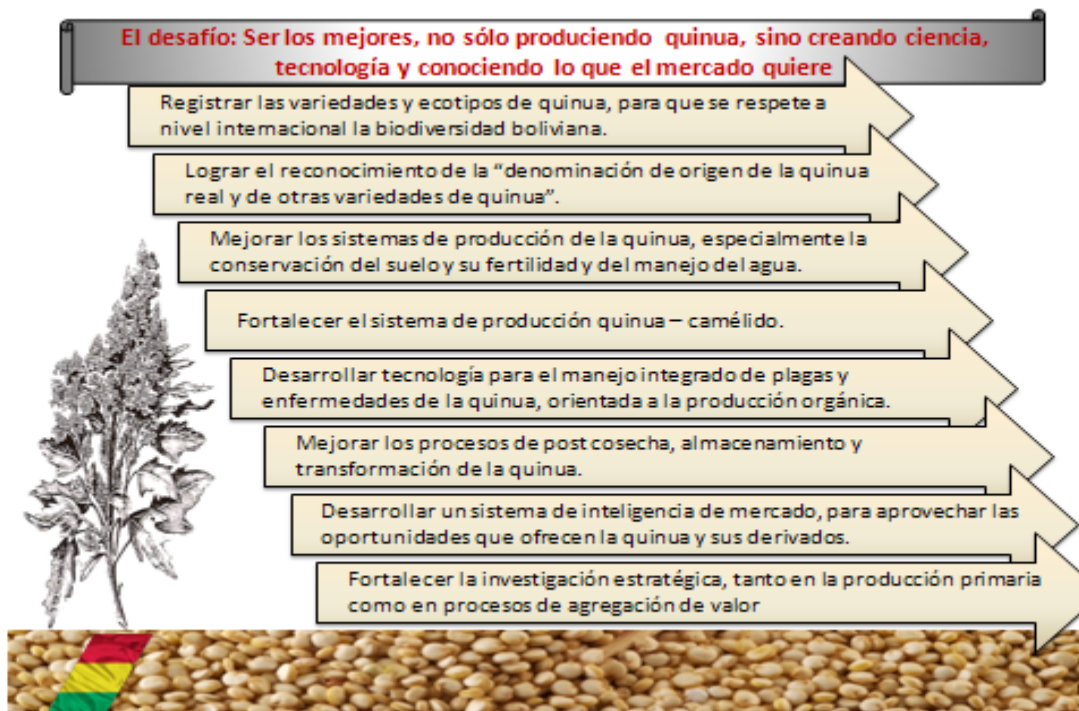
El desafío: Ser los mejores, no sólo produciendo quinua, sino creando ciencia, tecnología y conociendo lo que el mercado quiere

Registrar las variedades y ecotipos de quinua, para que se respete a nivel internacional la biodiversidad boliviana.

Lograr el reconocimiento de la "denominación de origen de la quinua real y de otras variedades de quinua".

Mejorar los sistemas de producción de la quinua, especialmente la conservación del suelo y su fertilidad y del manejo del agua.

Fortalecer el sistema de producción quinua – camélido.

Desarrollar tecnología para el manejo integrado de plagas y enfermedades de la quinua, orientada a la producción orgánica.

Mejorar los procesos de post cosecha, almacenamiento y transformación de la quinua.

Desarrollar un sistema de inteligencia de mercado, para aprovechar las oportunidades que ofrecen la quinua y sus derivados.

Fortalecer la investigación estratégica, tanto en la producción primaria como en procesos de agregación de valor